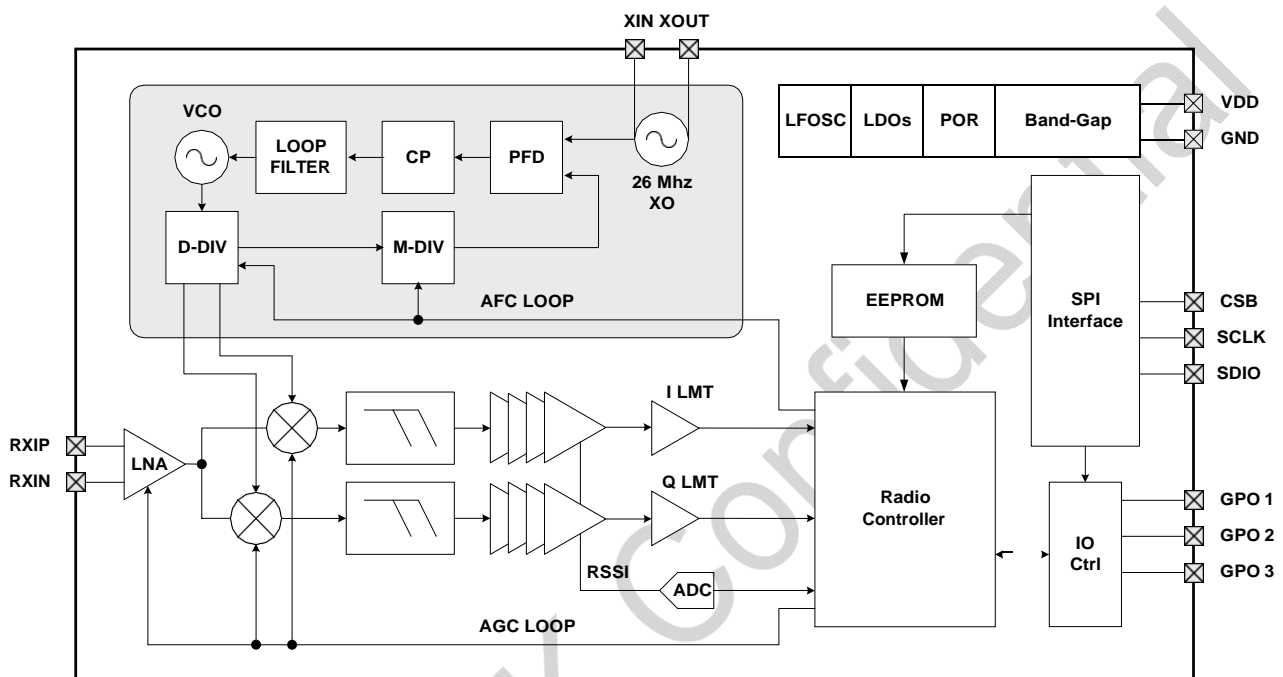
XIN XOUT

VCO

LOOP FILTER

CP

PFD

26 Mhz XO

D-DIV

M-DIV

AFC LOOP

LFOSC | LDOs | POR | Band-Gap

VDD

GND

EEPROM

SPI Interface

CSB

SCLK

SDIO

RXIP

RXIN

LNA

I LMT

Q LMT

RSSI

ADC

Radio Controller

IO Ctrl

GPO 1

GPO 2

GPO 3

AGC LOOP

Confidential